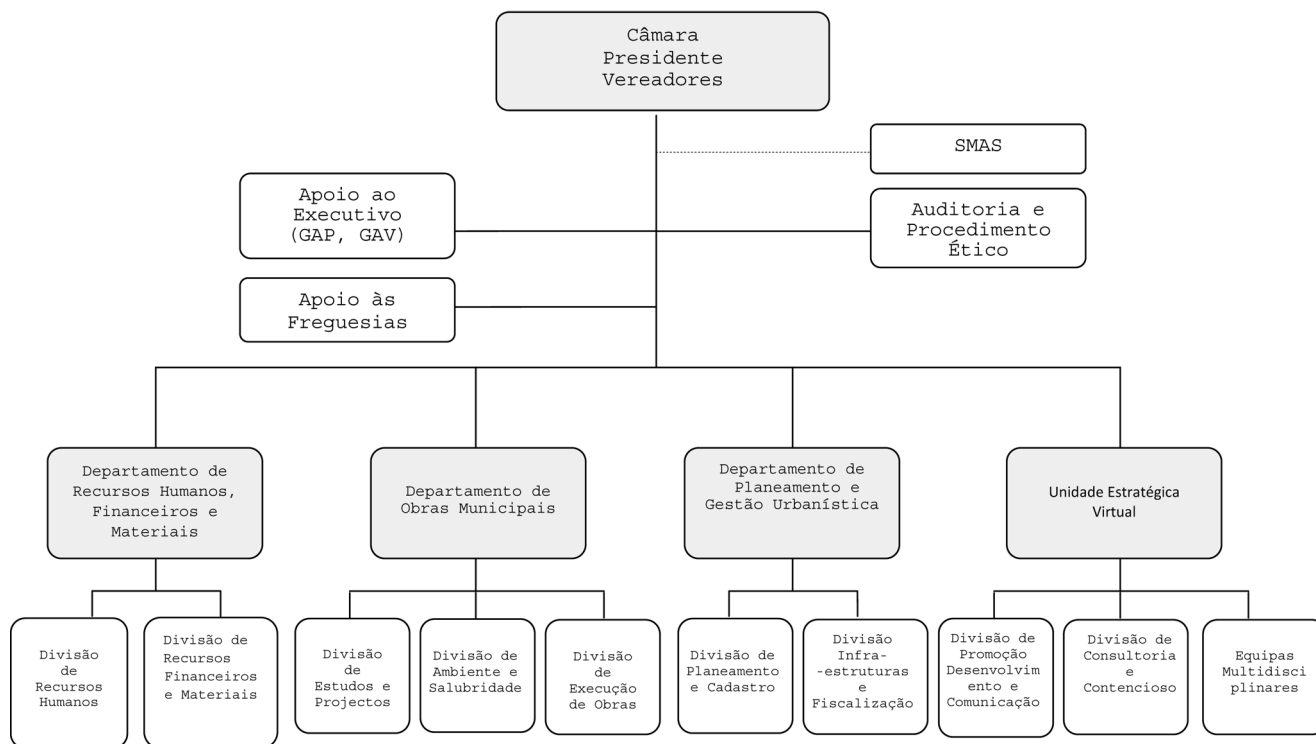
Câmara
Presidente
Vereadores

SMAS

Apoio ao Executivo (GAP, GAV)

Auditoria e Procedimento Ético

Apoio às Freguesias

Departamento de Recursos Humanos, Financeiros e Materiais

Departamento de Obras Municipais

Departamento de Planeamento e Gestão Urbanística

Unidade Estratégica Virtual

Divisão de Recursos Humanos

Divisão de Recursos Financeiros e Materiais

Divisão de Estudos e Projectos

Divisão de Ambiente e Salubridade

Divisão de Execução de Obras

Divisão de Planeamento e Cadastro

Divisão Infra-estruturas e Fiscalização

Divisão de Promoção Desenvolvimento e Comunicação

Divisão de Consultoria e Contencioso

Equipas Multidisciplinares